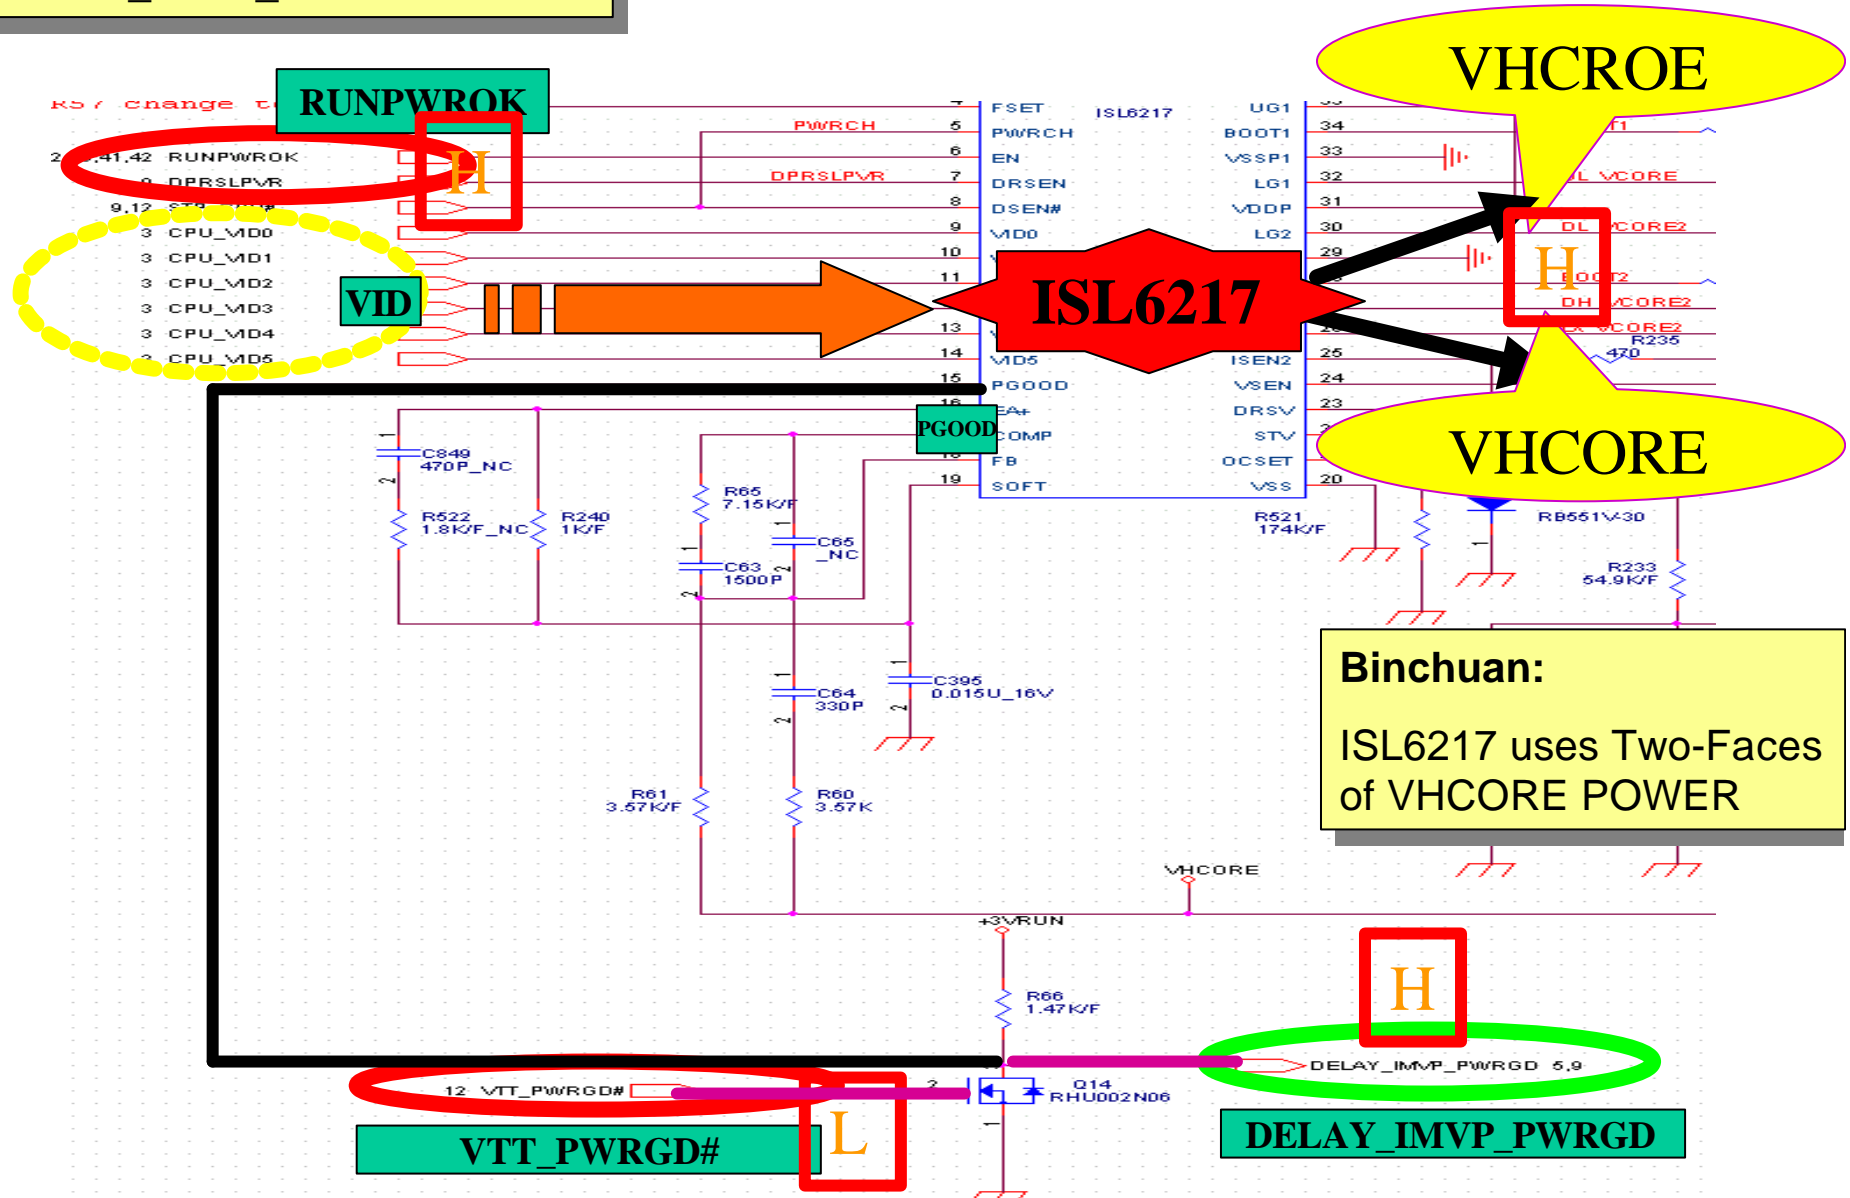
R57 change to
RUNPWROK
H
2,41,42 RUNPWROK
DPRSLPVR
9,12
3 CPU_VID0
3 CPU_VID1
3 CPU_VID2
3 CPU_VID3
3 CPU_VID4
3 CPU_VID5
VID
PWRCH
DPRSLPVR
4 FSET
5 PWRCH
6 EN
7 DRSEN
8 DSEN#
9 VID0
10
11
13
14 VID5
15 PGOOD
16 EA+
COMP
FB
19 SOFT
ISL6217
UG1
34 BOOT1
33 VSSP1
32 LG1
31 VDDP
30 LG2
29
25 ISEN2
24 VSEN
23 DRSV
STV
OCSET
20 VSS
ISL6217
PGOOD
VHCROE
VHCORE
H
UG1
DL VCORE
DL VCORE2
BOOT2
DH VCORE2
DL VCORE2
R235
470
C849
470P_NC
R522
1.8K/F_NC
R240
1K/F
R65
7.15K/F
C65
_NC
C63
1500P
C64
330P
C395
0.015U_16V
R521
174K/F
RB551V-30
R233
54.9K/F
Binchuan:
ISL6217 uses Two-Faces of VHCORE POWER
R61
3.57K/F
R60
3.57K
VHCORE
+3VRUN
R66
1.47K/F
H
DELAY_IMVP_PWRGD 6,9
12 VTT_PWRGD#
Q14
RHU002N06
L
VTT_PWRGD#
DELAY_IMVP_PWRGD